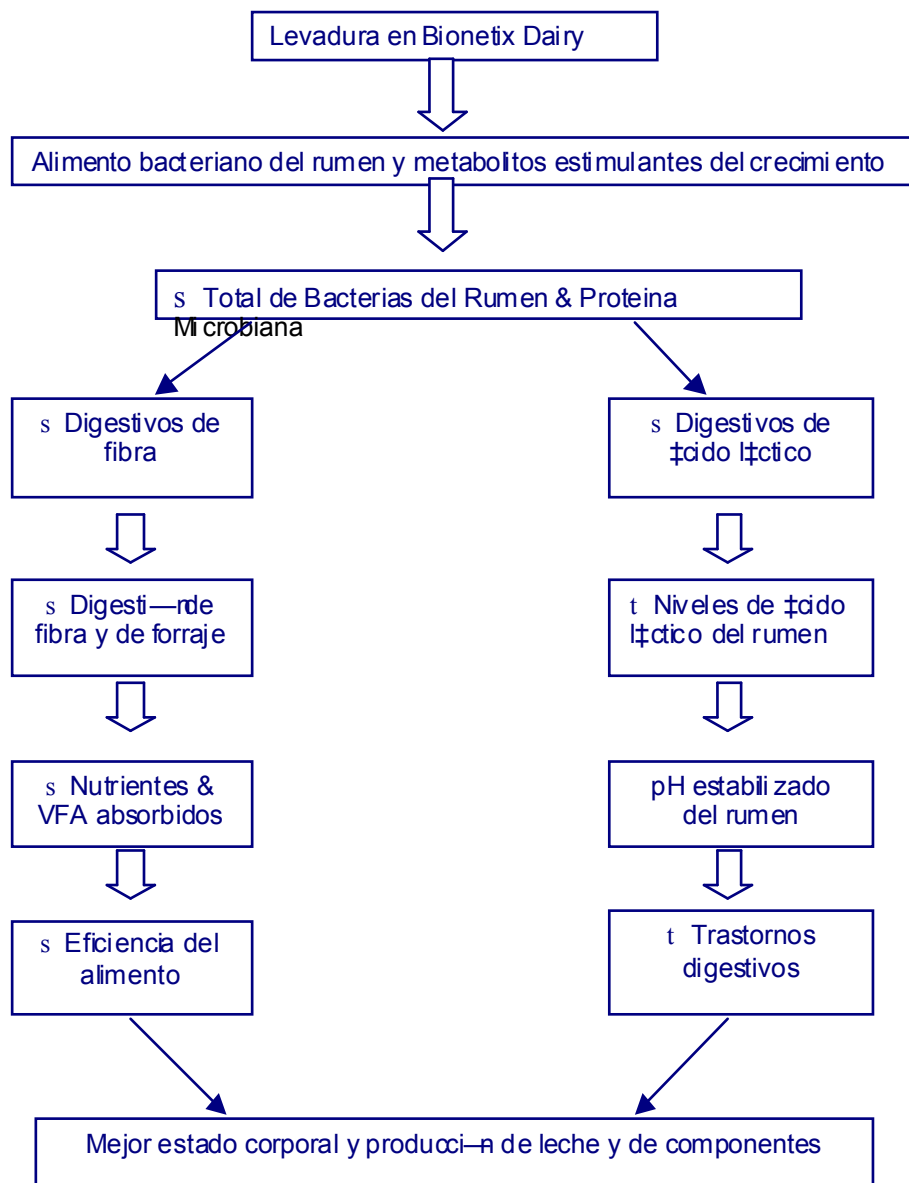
Levadura en Bionetix Dairy

Alimento bacteriano del rumen y metabolitos estimulantes del crecimiento

s Total de Bacterias del Rumen & Proteina Microbiana

s Digestivos de fibra

s Digestivos de ‡cido l‡ctico

s Digesti—n de fibra y de forraje

t Niveles de ‡cido l‡ctico del rumen

s Nutrientes & VFA absorbidos

pH estabilizado del rumen

s Eficiencia del alimento

t Trastornos digestivos

Mejor estado corporal y producci—n de leche y de componentes